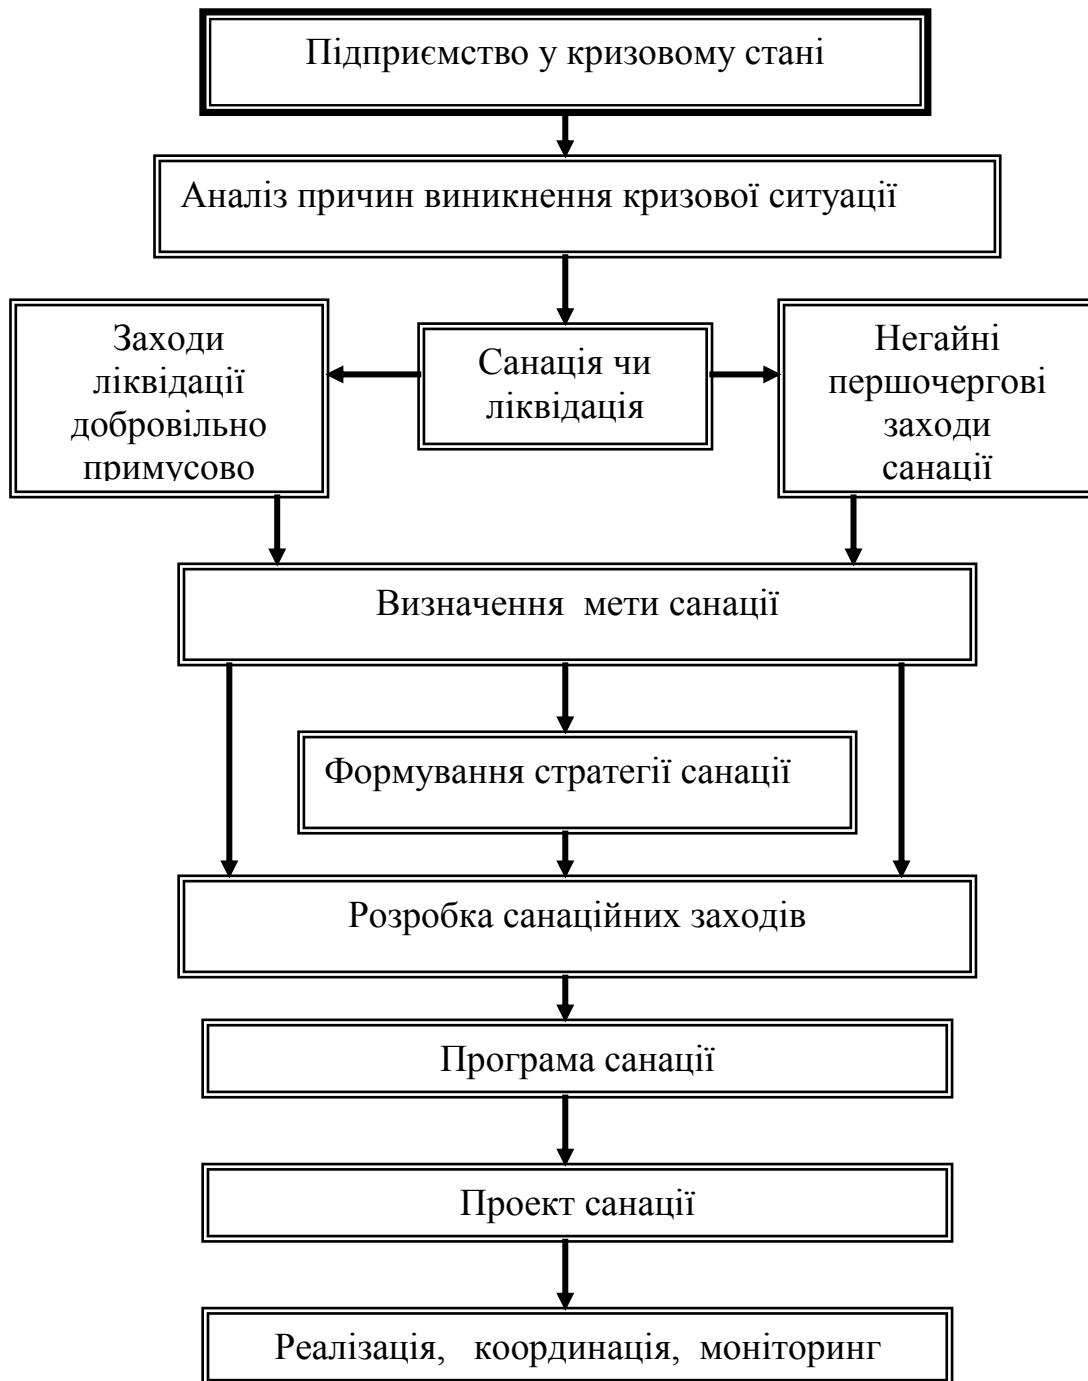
Підприємство у кризовому стані

Аналіз причин виникнення кризової ситуації

Заходи ліквідації добровільно примусово

Санація чи ліквідація

Негайні першочергові заходи санації

Визначення мети санації

Формування стратегії санації

Розробка санаційних заходів

Програма санації

Проект санації

Реалізація, координація, моніторинг